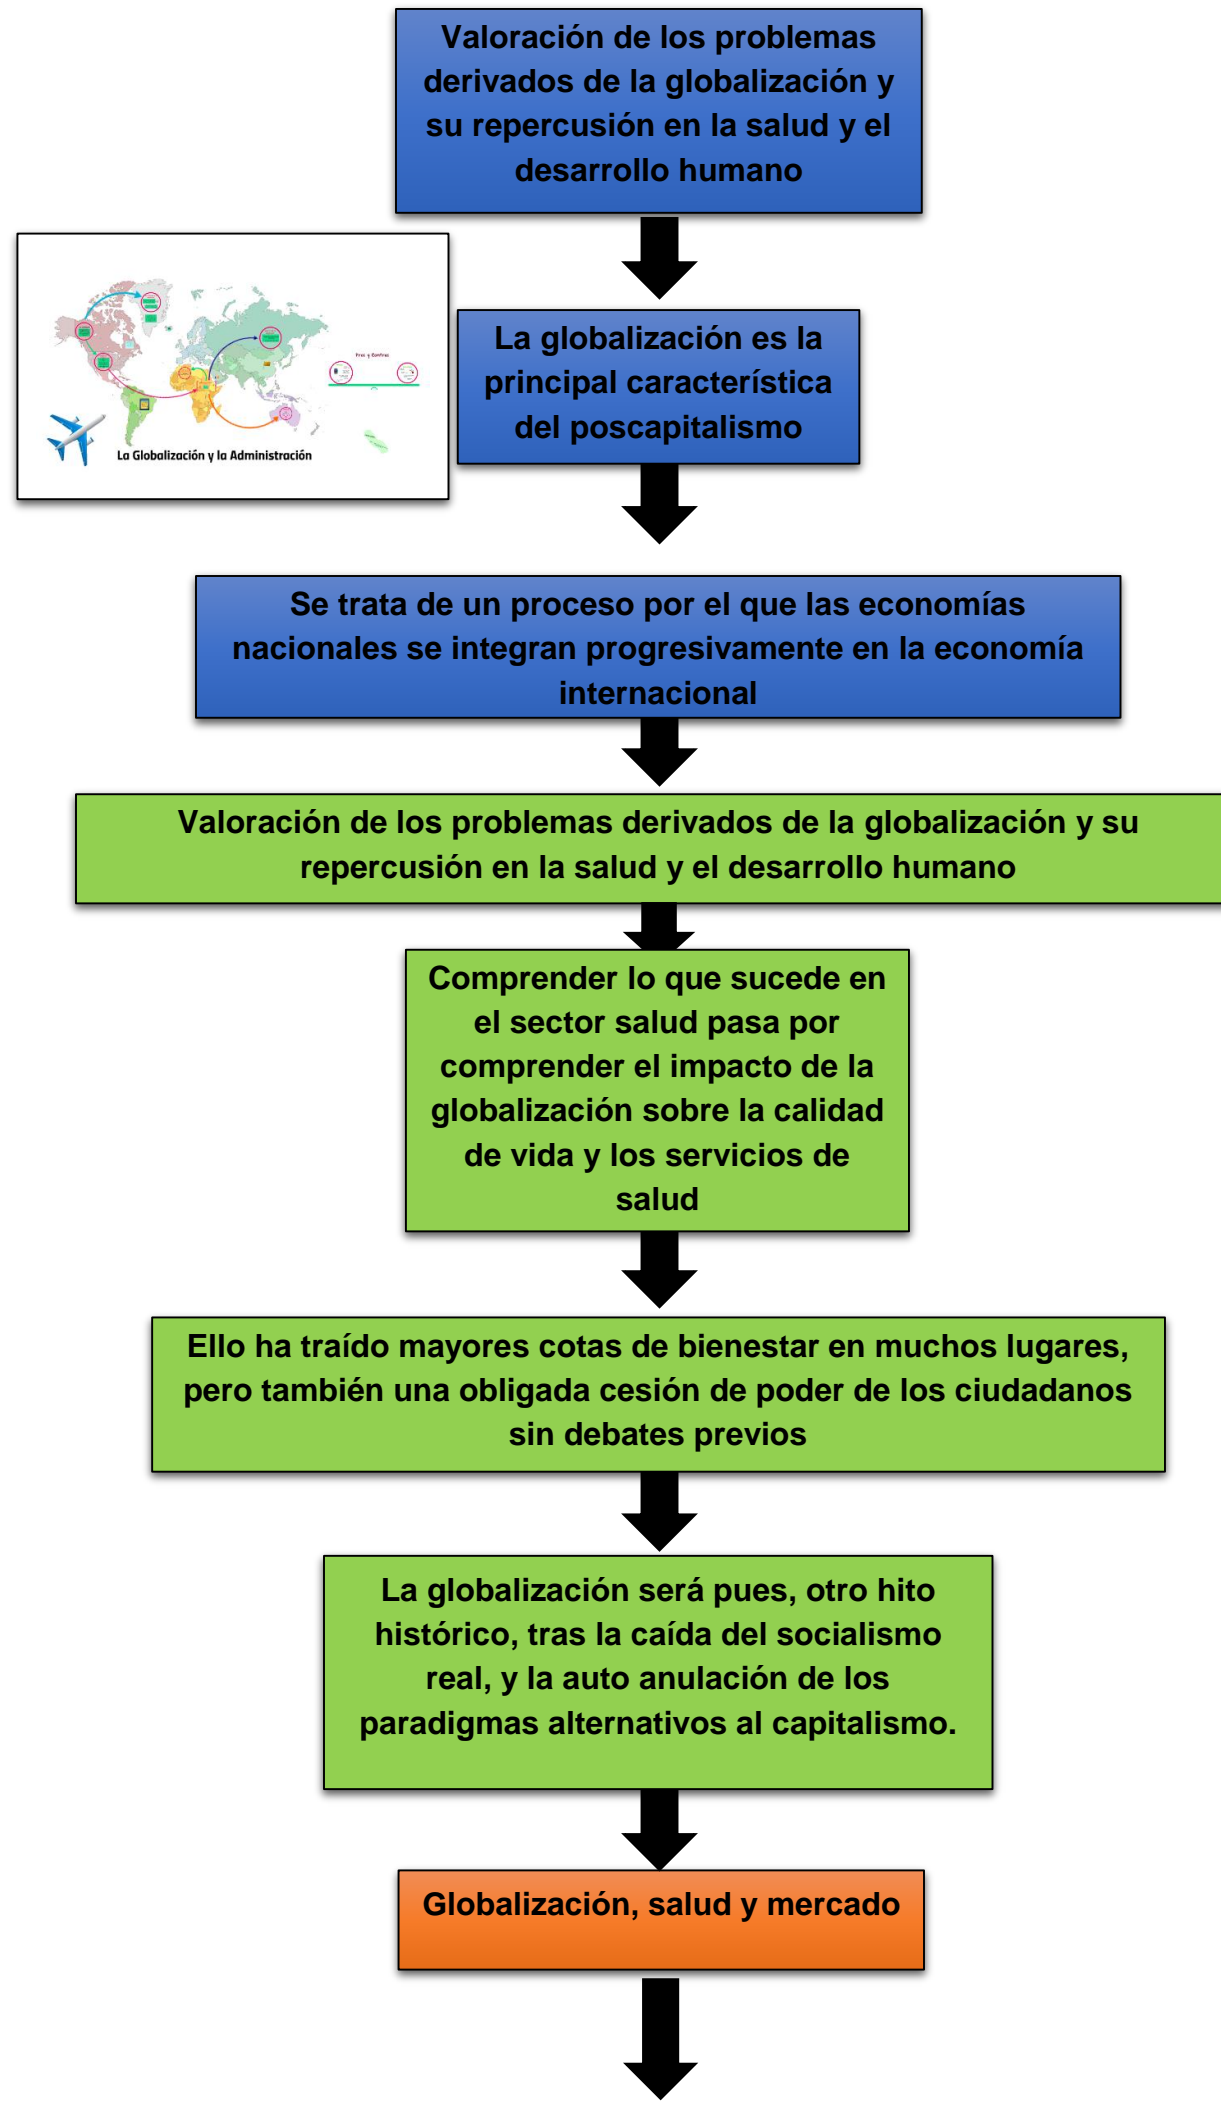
Valoración de los problemas derivados de la globalización y su repercusión en la salud y el desarrollo humano

La Globalización y la Administración

Pros y Contras

La globalización es la principal característica del poscapitalismo

Se trata de un proceso por el que las economías nacionales se integran progresivamente en la economía internacional

Valoración de los problemas derivados de la globalización y su repercusión en la salud y el desarrollo humano

Comprender lo que sucede en el sector salud pasa por comprender el impacto de la globalización sobre la calidad de vida y los servicios de salud

Ello ha traído mayores cotas de bienestar en muchos lugares, pero también una obligada cesión de poder de los ciudadanos sin debates previos

La globalización será pues, otro hito histórico, tras la caída del socialismo real, y la auto anulación de los paradigmas alternativos al capitalismo.

Globalización, salud y mercado